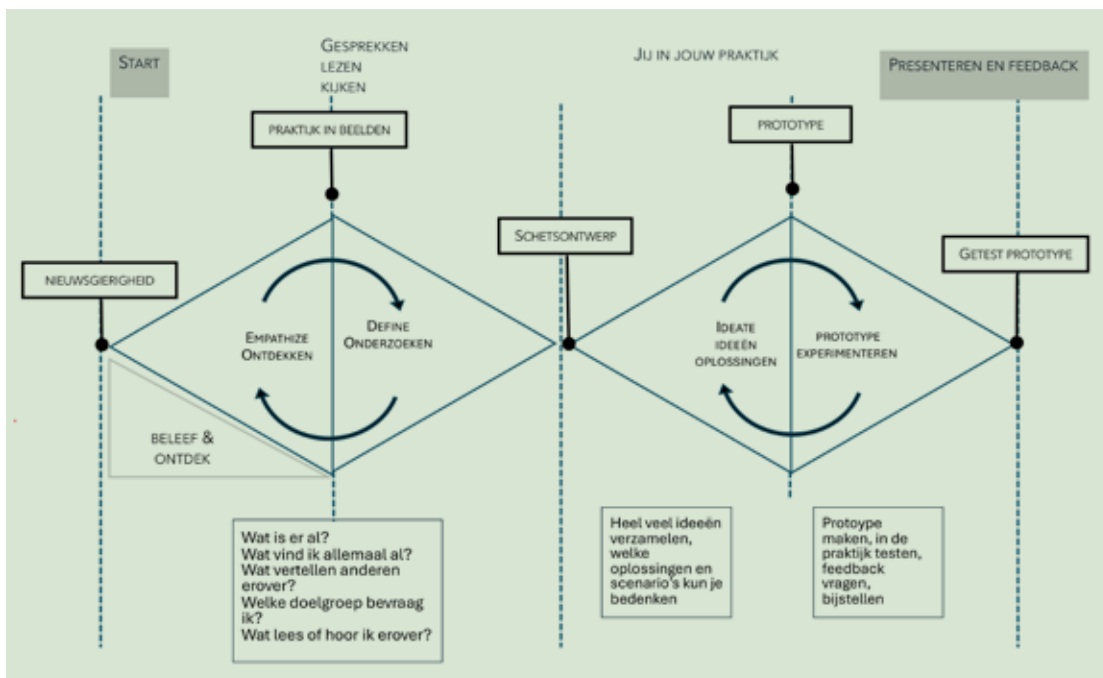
START

GESPREKKEN
LEZEN
KIJKEN

JIJ IN JOUW PRAKTIJK

PRESENTEREN EN FEEDBACK

PRAKTIJK IN BEELDEN

PROTOTYPE

SCHETSONTWERP

NIEUWSGIERIGHEID

GETEST PROTOTYPE

EMPATHIZE
ONTDEKKEN

DEFINE
ONDERZOEKEN

IDEATE
IDEEËN
OPLOSSINGEN

PROTOTYPE
EXPERIMENTEREN

BELEEF &
ONTDEK

Wat is er al?
Wat vind ik allemaal al?
Wat vertellen anderen erover?
Welke doelgroep bevraag ik?
Wat lees of hoor ik erover?

Heel veel ideeën verzamelen, welke oplossingen en scenario's kun je bedenken

Protoype maken, in de praktijk testen, feedback vragen, bijstellen